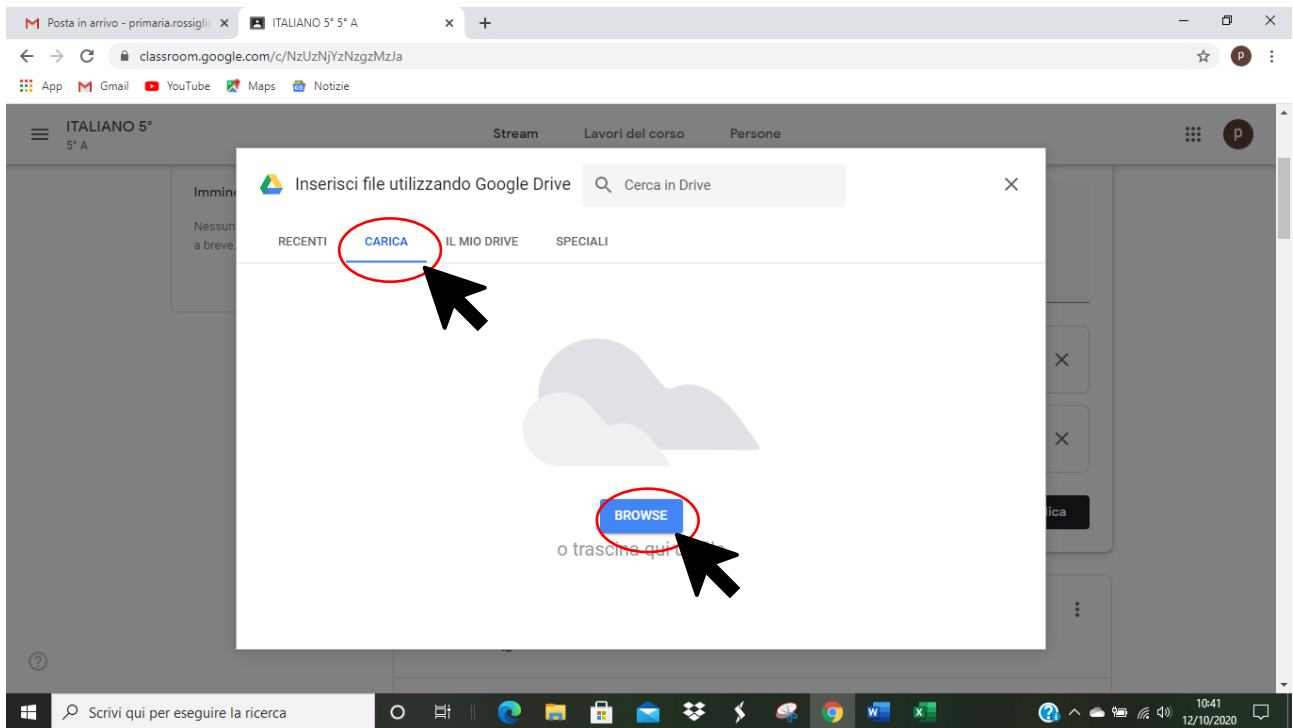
Posta in arrivo - primaria.rossiglic ×
ITALIANO 5° 5° A ×
+
classroom.google.com/c/NzUzNjYzNzgzMzJa
App Gmail YouTube Maps Notizie

ITALIANO 5°
5° A
Stream Lavori del corso Persone

Immin
Nessun
a breve.

Inserisci file utilizzando Google Drive
Cerca in Drive
RECENTI CARICA IL MIO DRIVE SPECIALI

BROWSE
o trascina qui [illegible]

ica

Scrivi qui per eseguire la ricerca
10:41
12/10/2020